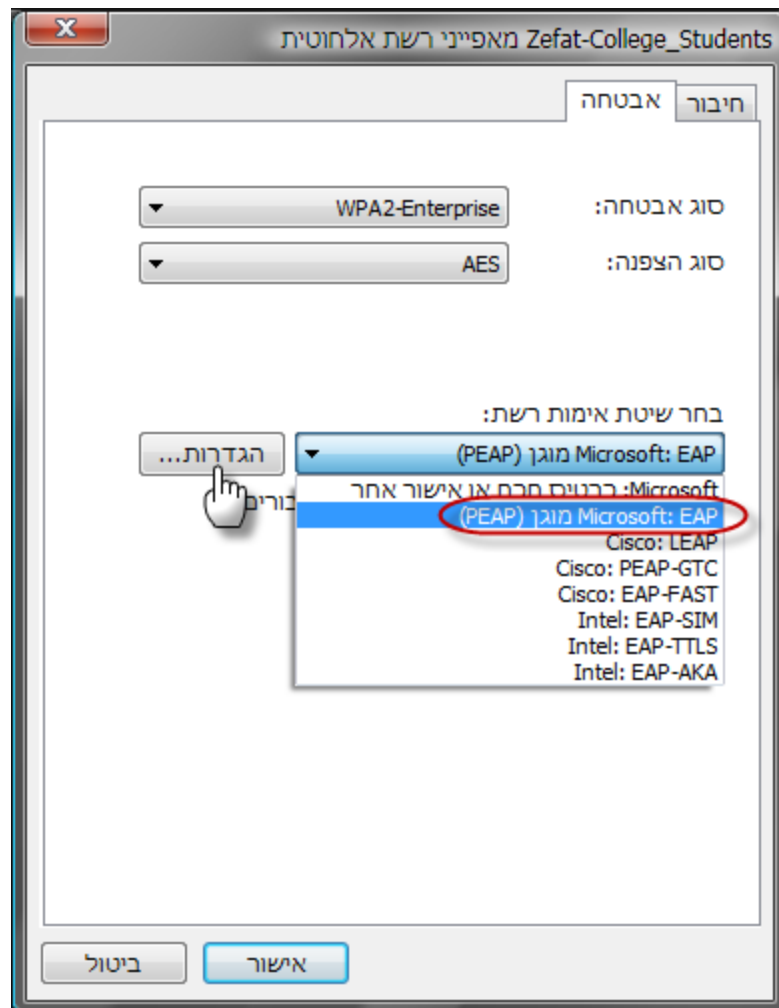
X

Zefat-College_Students מאפייני רשת אלחוטית

חיבור

אבטחה

סוג אבטחה:

WPA2-Enterprise

סוג הצפנה:

AES

בחר שיטת אימות רשת:

Microsoft: EAP מוגן (PEAP)

הגדרות...

בורים

Microsoft: כרטיס חכם או אישור אחר

Microsoft: EAP מוגן (PEAP)

Cisco: LEAP

Cisco: PEAP-GTC

Cisco: EAP-FAST

Intel: EAP-SIM

Intel: EAP-TTLS

Intel: EAP-AKA

אישור

ביטול